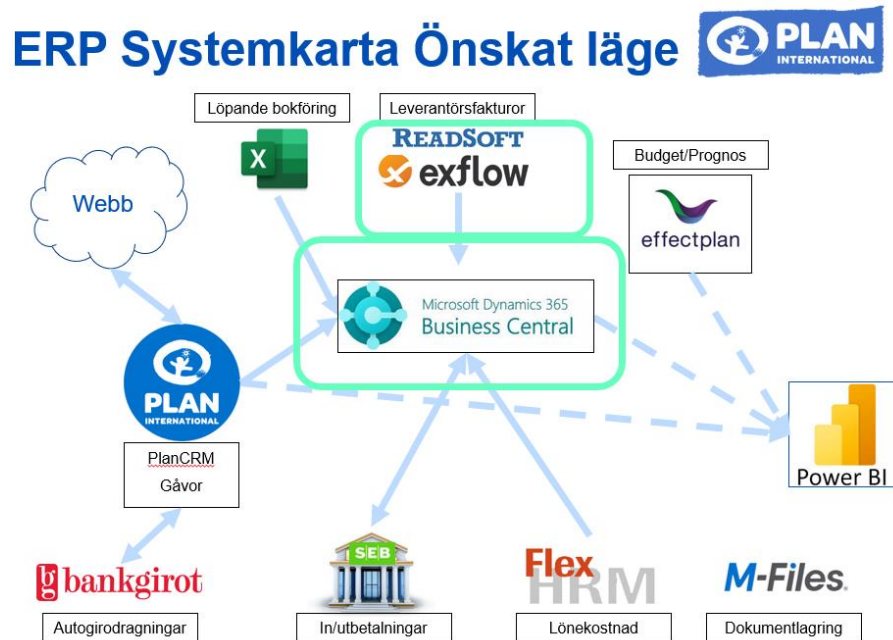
ERP Systemkarta Önskat läge

PLAN INTERNATIONAL

Löpande bokföring

Leverantörsfakturor

READSOFT
exflow

Budget/Prognos

effectplan

Webb

Microsoft Dynamics 365
Business Central

PLAN INTERNATIONAL

PlanCRM
Gåvor

Power BI

bankgirot

SEB

Flex HRM

M-Files.

Autogirodragningar

In/utbetalningar

Lönekostnad

Dokumentlagring